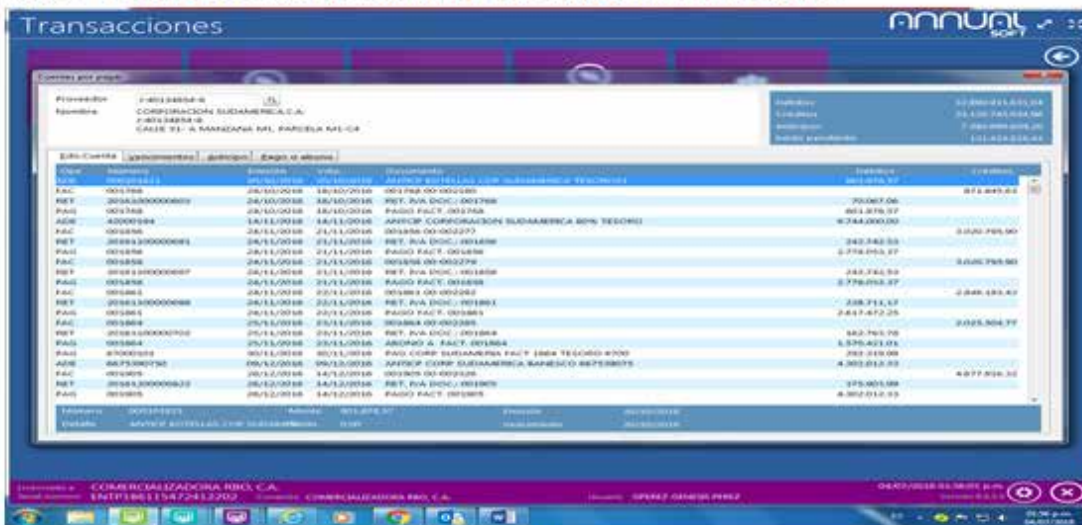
Transacciones

ANNUAL SOFT

Cuentas por pagar

Proveedor J-40134858-6
Nombre CORPORACION SUDAMERICA C.A.
J-40134858-6
CALLE 31- A MANZANA M1 PARCELA M1-C4

Edo Cuenta | Vencimientos | Análisis | Pago o abono

| Tipo | Número | Emisión | Vcto. | Documento | Débitos | Créditos |
|---|---|---|---|---|---|---|
| ADE | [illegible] | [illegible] | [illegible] | ANTICIP BOTELLAS CORP SUDAMERICA TESORO01 | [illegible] | |
| FAC | 001768 | 24/10/2018 | 18/10/2018 | 001768 00-002180 | | 871.445,61 |
| RET | 20181000000601 | 24/10/2018 | 18/10/2018 | RET. IVA DOC.: 001768 | 70.067,06 | |
| PAG | 001768 | 24/10/2018 | 18/10/2018 | PAGO FACT. 001768 | 801.378,57 | |
| ADE | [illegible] | 14/11/2018 | 14/11/2018 | ANTICIP CORPORACION SUDAMERICA 80% TESORO | 4.744.000,00 | |
| FAC | 001856 | 24/11/2018 | 21/11/2018 | 001856 00-002277 | | 3.020.795,90 |
| RET | 20181100000681 | 24/11/2018 | 21/11/2018 | RET. IVA DOC.: 001856 | 242.742,53 | |
| PAG | 001856 | 24/11/2018 | 21/11/2018 | PAGO FACT. 001856 | 2.778.053,37 | |
| FAC | 001858 | 24/11/2018 | 21/11/2018 | 001858 00-002279 | | 3.020.795,90 |
| RET | 20181100000687 | 24/11/2018 | 21/11/2018 | RET. IVA DOC.: 001858 | 242.742,53 | |
| PAG | 001858 | 24/11/2018 | 21/11/2018 | PAGO FACT. 001858 | 2.778.053,37 | |
| FAC | 001861 | 24/11/2018 | 22/11/2018 | 001861 00-002282 | | 2.846.183,43 |
| RET | 20181100000688 | 24/11/2018 | 22/11/2018 | RET. IVA DOC.: 001861 | 228.711,17 | |
| PAG | 001861 | 24/11/2018 | 22/11/2018 | PAGO FACT. 001861 | 2.617.472,25 | |
| FAC | 001864 | 25/11/2018 | 23/11/2018 | 001864 00-002285 | | 2.025.504,77 |
| RET | 20181100000702 | 25/11/2018 | 23/11/2018 | RET. IVA DOC.: 001864 | 162.763,76 | |
| PAG | 001864 | 25/11/2018 | 23/11/2018 | ABONO A FACT. 001864 | 1.575.421,01 | |
| PAG | 87000103 | 30/11/2018 | 30/11/2018 | PAG CORP SUDAMERIA FACT 1864 TESORO 8700 | 292.319,00 | |
| ADE | 667536075O | 09/12/2018 | 09/12/2018 | ANTICIP CORP SUDAMERICA BANESCO 667536075 | 4.302.012,33 | |
| FAC | 001905 | 28/12/2018 | 14/12/2018 | 001905 00-002326 | | 4.677.916,32 |
| RET | 20181200000622 | 28/12/2018 | 14/12/2018 | RET. IVA DOC.: 001905 | 375.903,99 | |
| PAG | 001905 | 28/12/2018 | 14/12/2018 | PAGO FACT. 001905 | 4.302.012,33 | |

Débitos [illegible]
Créditos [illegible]
Anticipos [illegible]
Saldo pendiente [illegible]

Número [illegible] Monto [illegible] Emisión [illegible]
Detalle ANTICIP BOTELLAS CORP SUDAMERICA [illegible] Vencimiento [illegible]

COMERCIALIZADORA RBO, C.A.
ENTP186115472412202 COMERCIALIZADORA RBO, C.A. OPEREZ GENESIS PEREZ
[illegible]